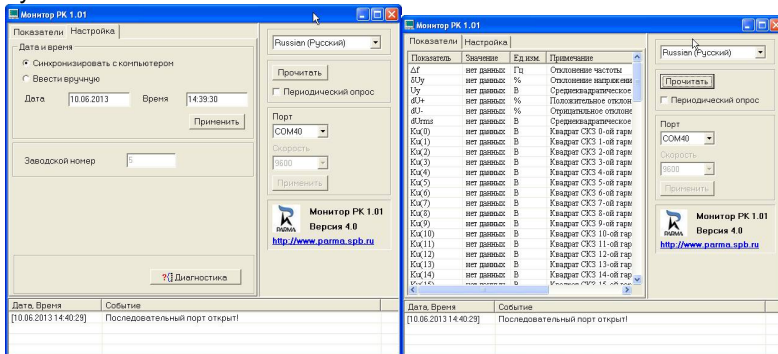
Монитор РК 1.01

Показатели | Настройка

Дата и время

Синхронизировать с компьютером

Ввести вручную

Дата 10.06.2013 Время 14:39:30

Применить

Заводской номер 5

Диагностика

Russian (Русский)

Прочитать

Периодический опрос

Порт

COM40

Скорость

9600

Применить

Монитор РК 1.01

Версия 4.0

PARMA

http://www.parma.spb.ru

| Дата, Время | Событие |
|---|---|
| [10.06.2013 14:40:29] | Последовательный порт открыт! |

Монитор РК 1.01

Показатели | Настройка

| Показатель | Значение | Ед.изм. | Примечание |
|---|---|---|---|
| Δf | нет данных | Гц | Отклонение частоты |
| δUy | нет данных | % | Отклонение напряжени |
| Uy | нет данных | В | Среднеквадратическое |
| dU+ | нет данных | % | Положительное отклон |
| dU- | нет данных | % | Отрицательное отклоне |
| dUrms | нет данных | В | Среднеквадратическое |
| Ku(0) | нет данных | В | Квадрат СКЗ 0-ой гарм |
| Ku(1) | нет данных | В | Квадрат СКЗ 1-ой гарм |
| Ku(2) | нет данных | В | Квадрат СКЗ 2-ой гарм |
| Ku(3) | нет данных | В | Квадрат СКЗ 3-ой гарм |
| Ku(4) | нет данных | В | Квадрат СКЗ 4-ой гарм |
| Ku(5) | нет данных | В | Квадрат СКЗ 5-ой гарм |
| Ku(6) | нет данных | В | Квадрат СКЗ 6-ой гарм |
| Ku(7) | нет данных | В | Квадрат СКЗ 7-ой гарм |
| Ku(8) | нет данных | В | Квадрат СКЗ 8-ой гарм |
| Ku(9) | нет данных | В | Квадрат СКЗ 9-ой гарм |
| Ku(10) | нет данных | В | Квадрат СКЗ 10-ой гар |
| Ku(11) | нет данных | В | Квадрат СКЗ 11-ой гар |
| Ku(12) | нет данных | В | Квадрат СКЗ 12-ой гар |
| Ku(13) | нет данных | В | Квадрат СКЗ 13-ой гар |
| Ku(14) | нет данных | В | Квадрат СКЗ 14-ой гар |
| Ku(15) | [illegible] | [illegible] | Квадрат СКЗ 15-ой гар |

Russian (Русский)

Прочитать

Периодический опрос

Порт

COM40

Скорость

9600

Применить

Монитор РК 1.01

Версия 4.0

PARMA

http://www.parma.spb.ru

| Дата, Время | Событие |
|---|---|
| [10.06.2013 14:40:29] | Последовательный порт открыт! |